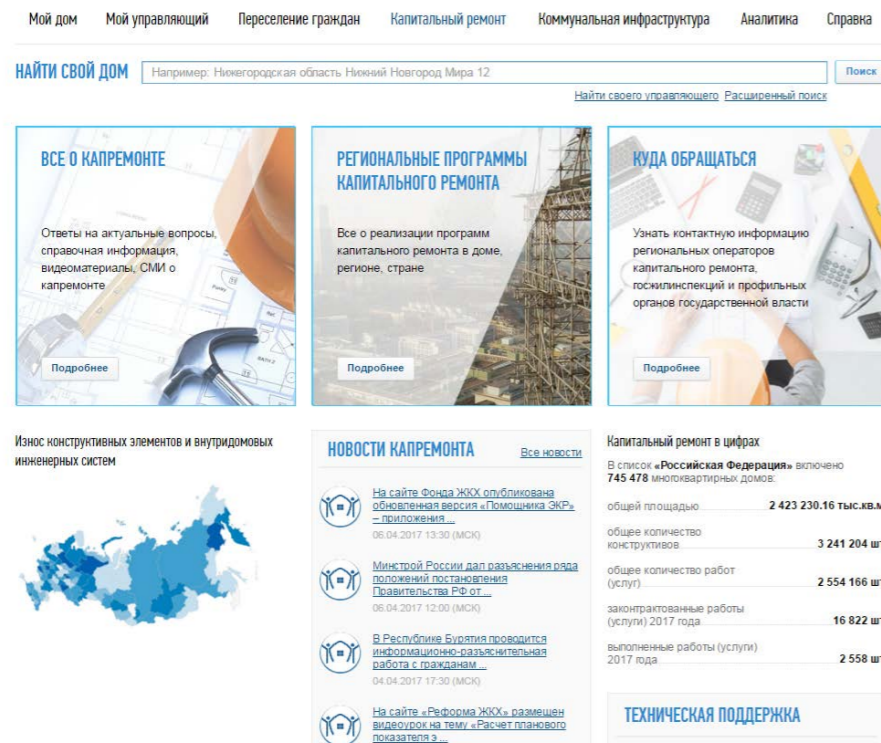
Мой дом Мой управляющий Переселение граждан Капитальный ремонт Коммунальная инфраструктура Аналитика Справка

НАЙТИ СВОЙ ДОМ Например: Нижегородская область Нижний Новгород Мира 12 Поиск

Найти своего управляющего Расширенный поиск

ВСЕ О КАПРЕМОНТЕ

Ответы на актуальные вопросы, справочная информация, видеоматериалы, СМИ о капремонте

Подробнее

РЕГИОНАЛЬНЫЕ ПРОГРАММЫ КАПИТАЛЬНОГО РЕМОНТА

Все о реализации программ капитального ремонта в доме, регионе, стране

Подробнее

КУДА ОБРАЩАТЬСЯ

Узнать контактную информацию региональных операторов капитального ремонта, госжилинспекций и профильных органов государственной власти

Подробнее

Износ конструктивных элементов и внутридомовых инженерных систем

НОВОСТИ КАПРЕМОНТА Все новости

На сайте Фонда ЖКХ опубликована обновленная версия «Помощника ЭКР» – приложения ...
06.04.2017 13:30 (МСК)

Минстрой России дал разъяснения ряда положений постановления Правительства РФ от ...
06.04.2017 12:00 (МСК)

В Республике Бурятия проводится информационно-разъяснительная работа с гражданам ...
04.04.2017 17:30 (МСК)

На сайте «Реформа ЖКХ» размещен видеоурок на тему «Расчет планового показателя э ...

Капитальный ремонт в цифрах

В список «Российская Федерация» включено 745 478 многоквартирных домов:

общей площадью 2 423 230.16 тыс.кв.м

общее количество конструктивов 3 241 204 шт

общее количество работ (услуг) 2 554 166 шт

законтрактованные работы (услуги) 2017 года 16 822 шт

выполненные работы (услуги) 2017 года 2 558 шт

ТЕХНИЧЕСКАЯ ПОДДЕРЖКА